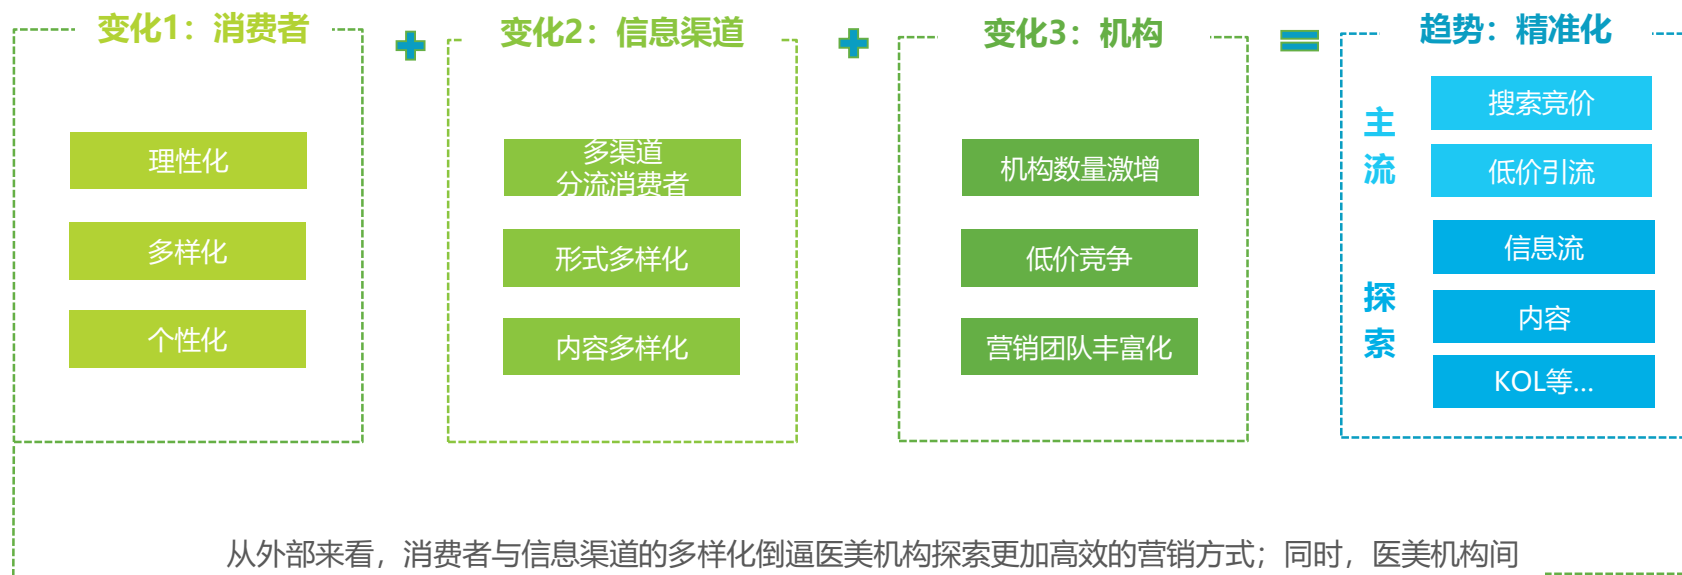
变化1：消费者

理性化

多样化

个性化

变化2：信息渠道

多渠道
分流消费者

形式多样化

内容多样化

变化3：机构

机构数量激增

低价竞争

营销团队丰富化

趋势：精准化

主流

搜索竞价

低价引流

探索

信息流

内容

KOL等...

从外部来看，消费者与信息渠道的多样化倒逼医美机构探索更加高效的营销方式；同时，医美机构间